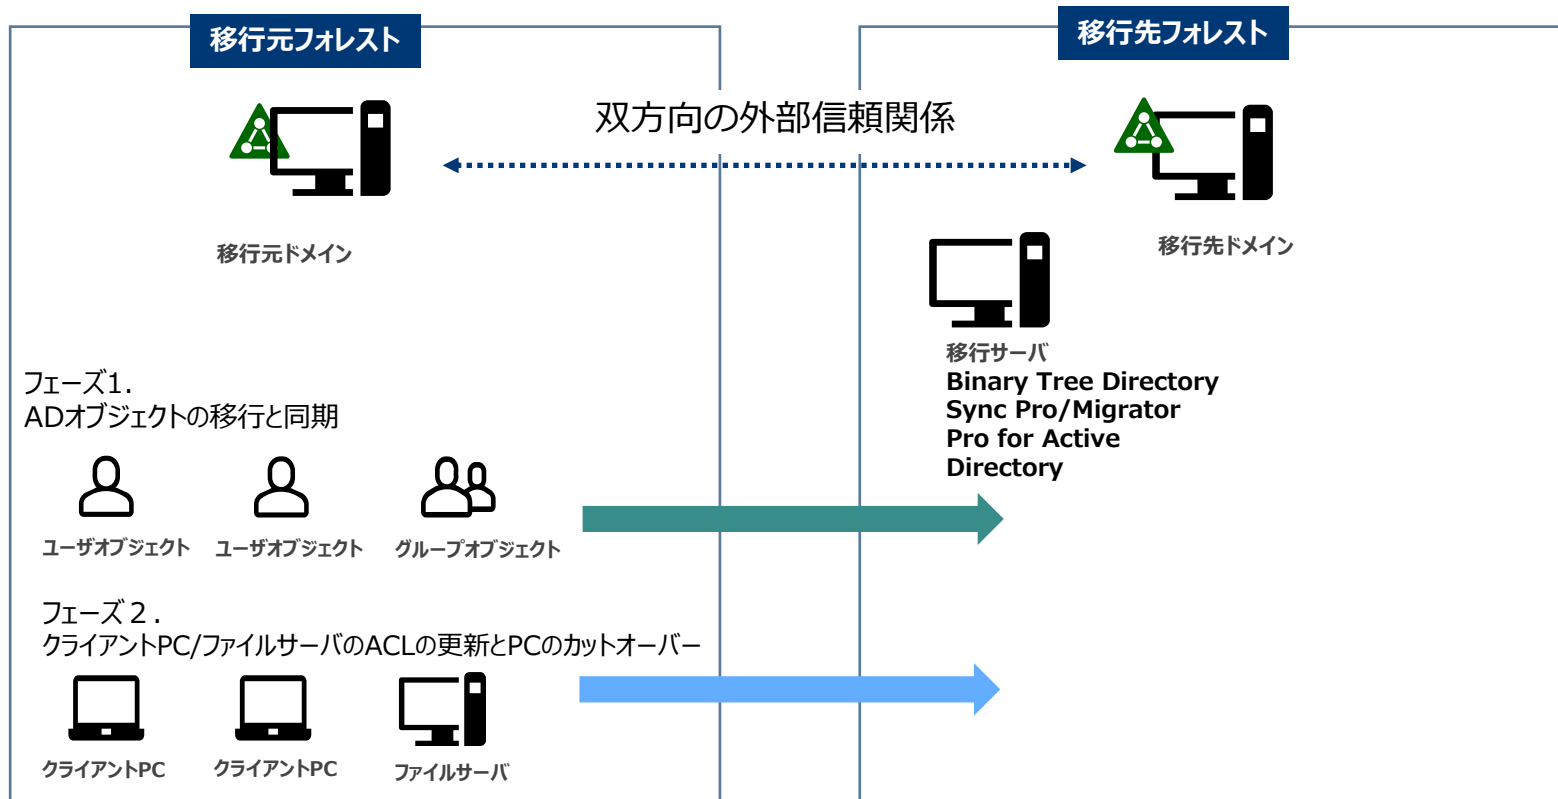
移行元フォレスト

移行先フォレスト

双方向の外部信頼関係

移行元ドメイン

移行先ドメイン

移行サーバ
Binary Tree Directory Sync Pro/Migrator Pro for Active Directory

フェーズ1.
ADオブジェクトの移行と同期

ユーザオブジェクト ユーザオブジェクト グループオブジェクト

フェーズ２.
クライアントPC/ファイルサーバのACLの更新とPCのカットオーバー

クライアントPC クライアントPC ファイルサーバ